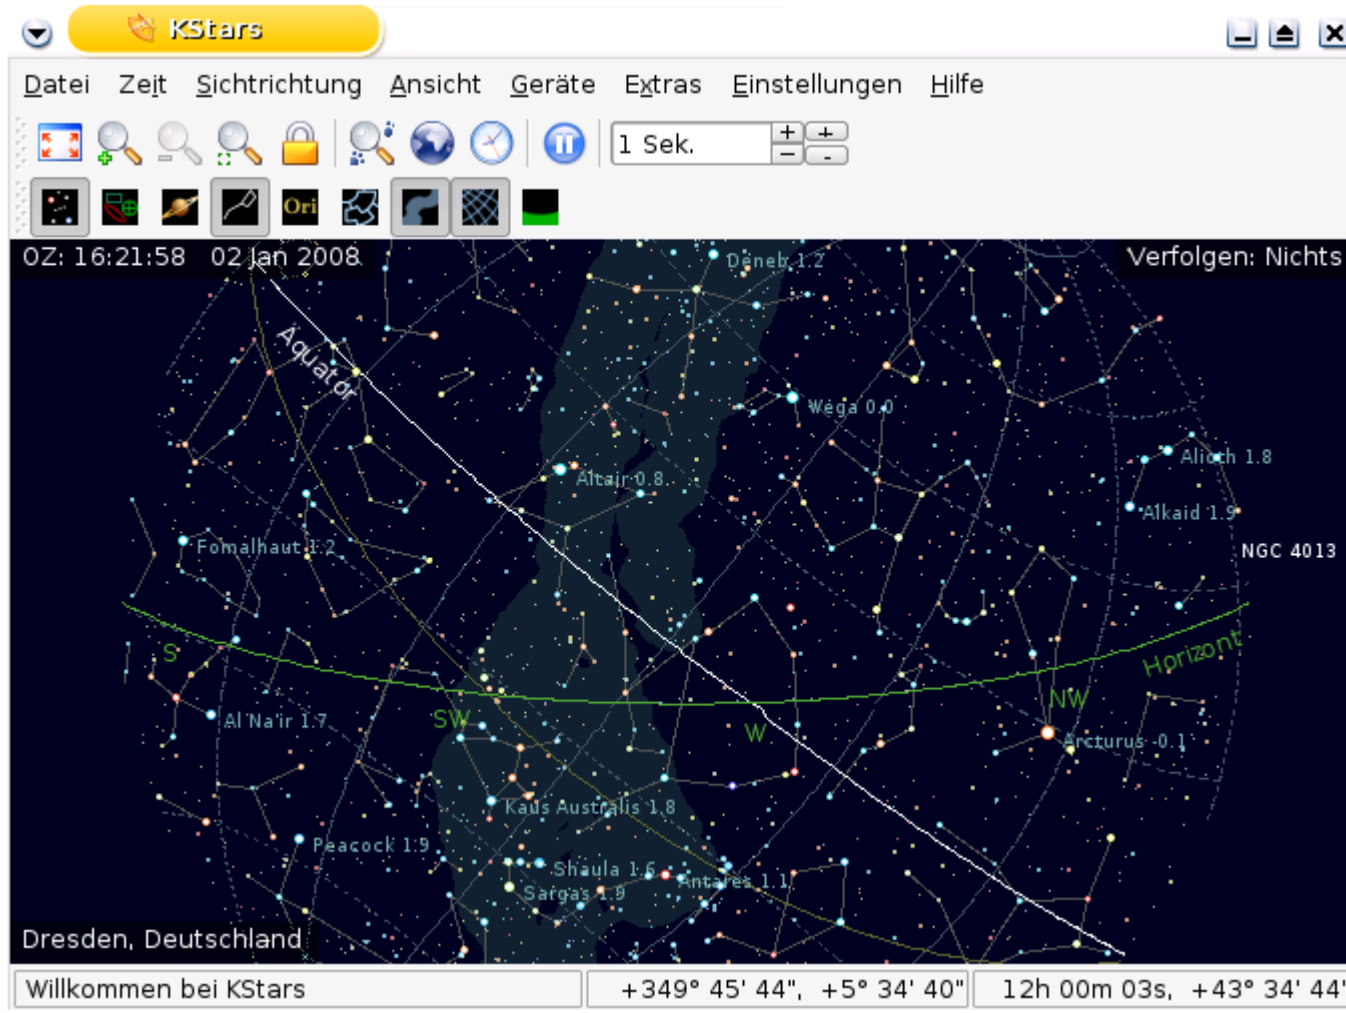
KStars

Datei Zeit Sichtrichtung Ansicht Geräte Extras Einstellungen Hilfe

1 Sek.

Ori

OZ: 16:21:58 02 Jan 2008

Verfolgen: Nichts

Deneb 1.2

Äquator

Wega 0.0

Alioth 1.8

Altair 0.8

Alkaid 1.9

NGC 4013

Fomalhaut 1.2

Horizont

S

NW

SW

W

Al Na'ir 1.7

Arcturus -0.1

Kaus Australis 1.8

Peacock 1.9

Shaula 1.6

Antares 1.1

Sargas 1.9

Dresden, Deutschland

Willkommen bei KStars

+349° 45' 44", +5° 34' 40"

12h 00m 03s, +43° 34' 44"